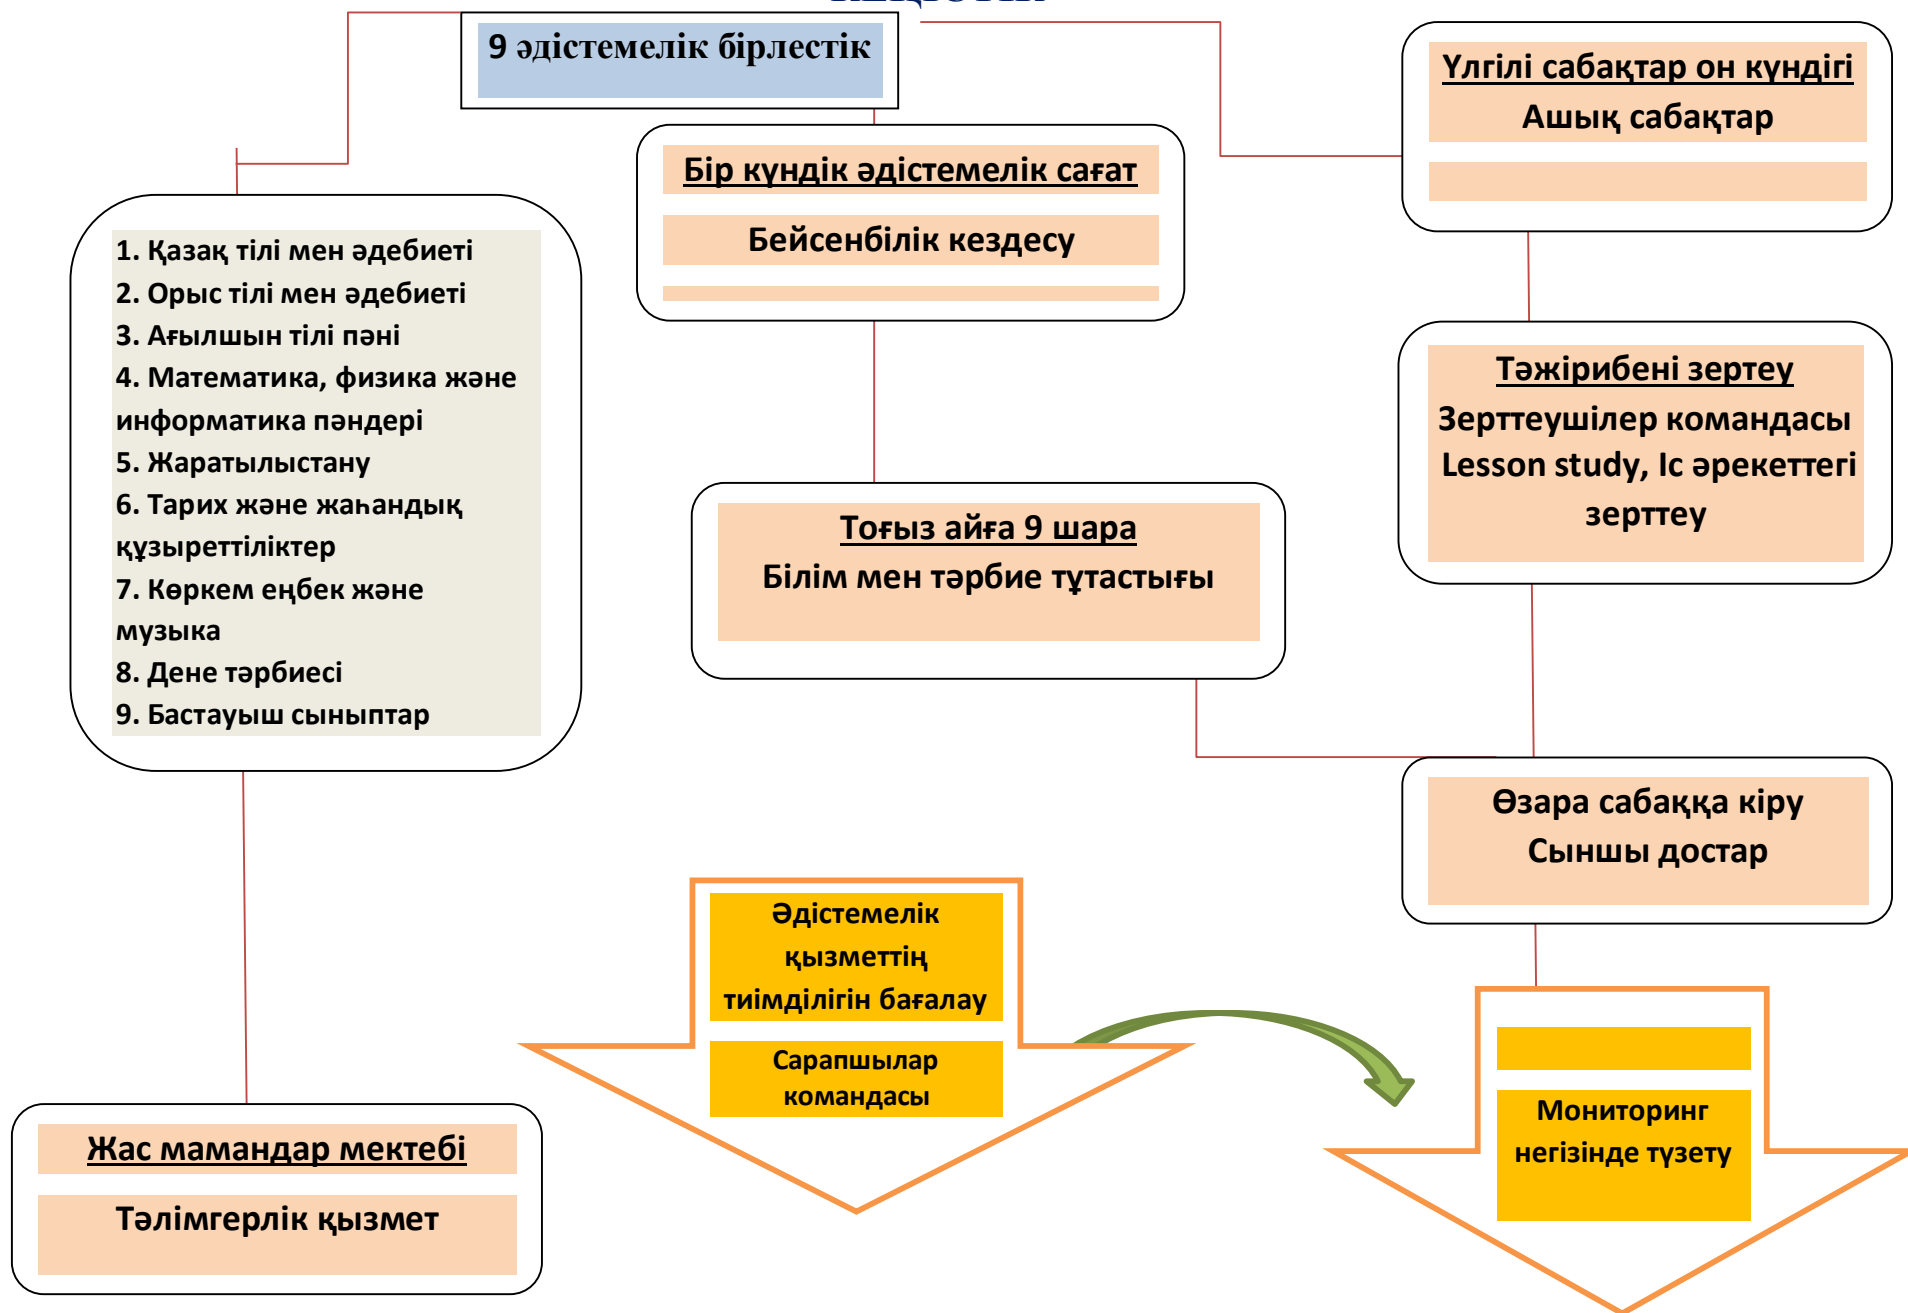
9 әдістемелік бірлестік

Үлгілі сабақтар он күндігі
Ашық сабақтар

Бір күндік әдістемелік сағат
Бейсенбілік кездесу

1. Қазақ тілі мен әдебиеті
2. Орыс тілі мен әдебиеті
3. Ағылшын тілі пәні
4. Математика, физика және информатика пәндері
5. Жаратылыстану
6. Тарих және жаһандық құзыреттіліктер
7. Көркем еңбек және музыка
8. Дене тәрбиесі
9. Бастауыш сыныптар

Тәжірибені зерттеу
Зерттеушілер командасы
Lesson study, Іс әрекеттегі зерттеу

Тоғыз айға 9 шара
Білім мен тәрбие тұтастығы

Өзара сабаққа кіру
Сыншы достар

Әдістемелік қызметтің тиімділігін бағалау
Сарапшылар командасы

Мониторинг негізінде түзету

Жас мамандар мектебі
Тәлімгерлік қызмет